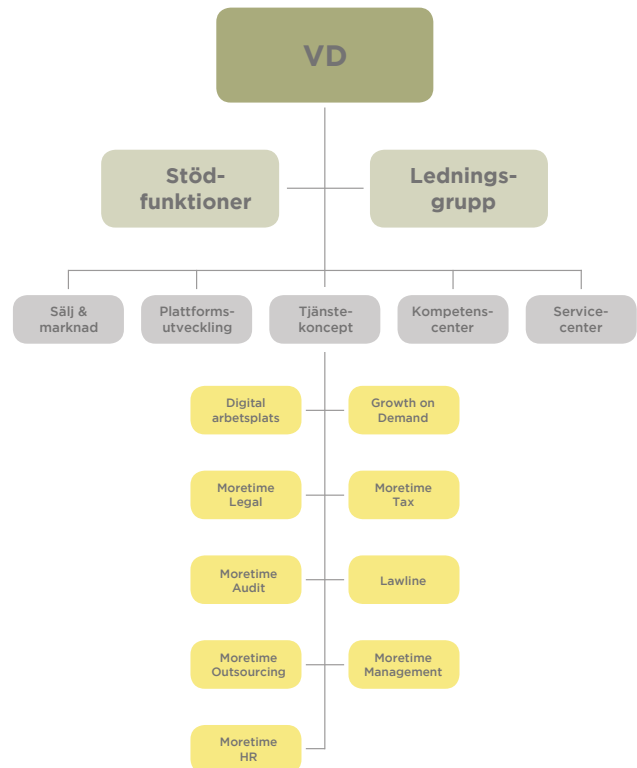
VD

Stöd-funktioner

Lednings-grupp

Sälj & marknad

Plattforms-utveckling

Tjänste-koncept

Kompetens-center

Service-center

Digital arbetsplats

Growth on Demand

Moretime Legal

Moretime Tax

Moretime Audit

Lawline

Moretime Outsourcing

Moretime Management

Moretime HR